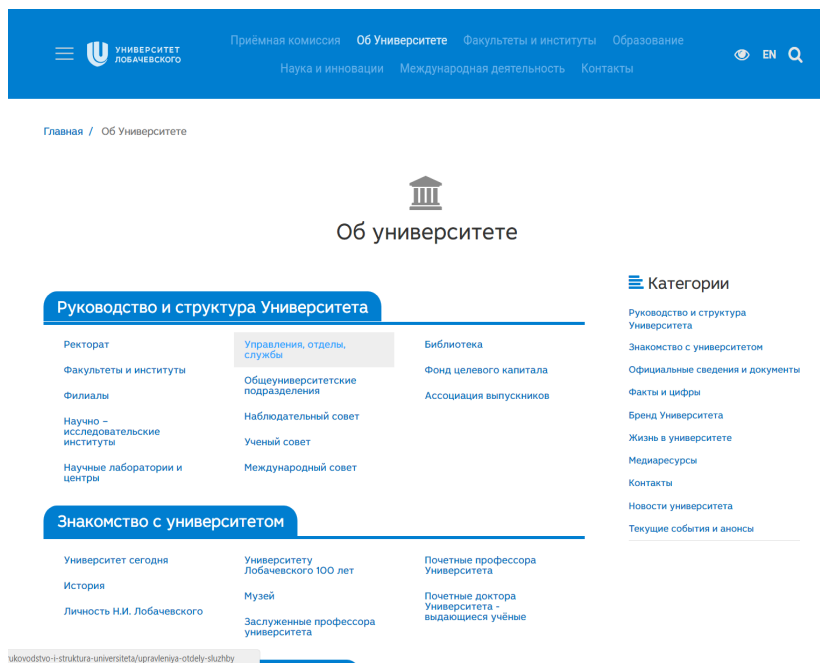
УНИВЕРСИТЕТ ЛОБАЧЕВСКОГО

Приёмная комиссия Об Университете Факультеты и институты Образование Наука и инновации Международная деятельность Контакты

EN

Главная / Об Университете

Об университете

Руководство и структура Университета

Ректорат
Факультеты и институты
Филиалы
Научно – исследовательские институты
Научные лаборатории и центры

Управления, отделы, службы
Общеуниверситетские подразделения
Наблюдательный совет
Ученый совет
Международный совет

Библиотека
Фонд целевого капитала
Ассоциация выпускников

Знакомство с университетом

Университет сегодня
История
Личность Н.И. Лобачевского

Университету Лобачевского 100 лет
Музей
Заслуженные профессора университета

Почетные профессора Университета
Почетные доктора Университета - выдающиеся учёные

Категории

Руководство и структура Университета
Знакомство с университетом
Официальные сведения и документы
Факты и цифры
Бренд Университета
Жизнь в университете
Медиаресурсы
Контакты
Новости университета
Текущие события и анонсы

ukovodstvo-i-struktura-universiteta/upravleniya-otdely-sluzhby